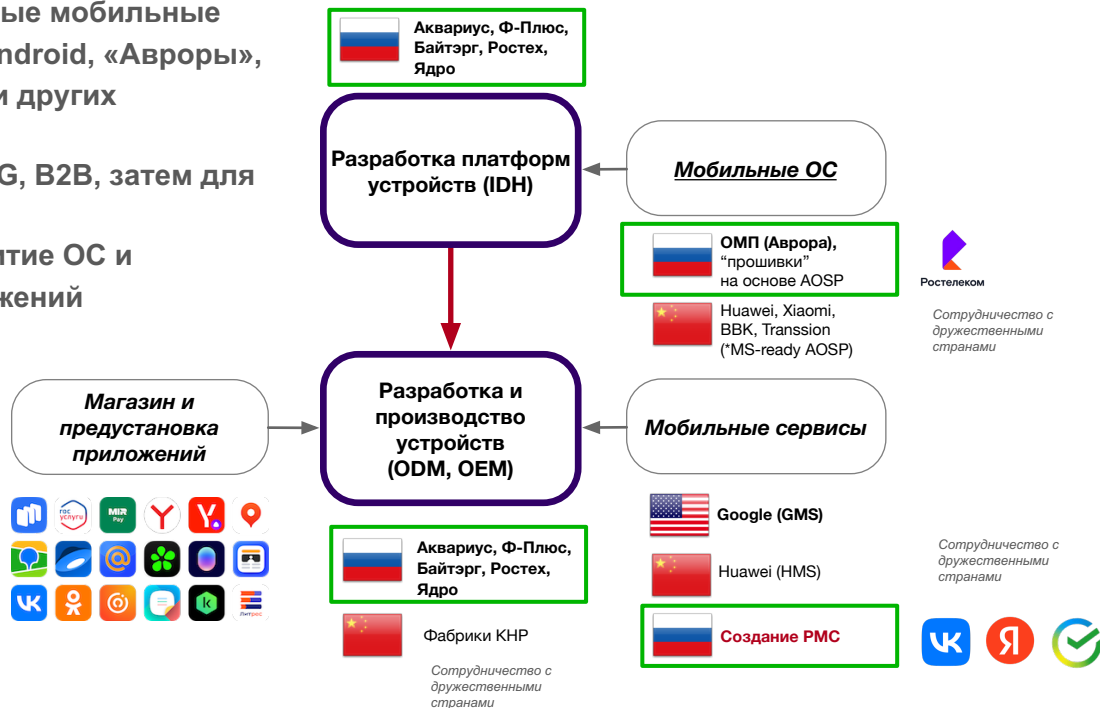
ые мобильные
ndroid, «Авроры»,
и других

G, B2B, затем для

тие ОС и
жений

Аквариус, Ф-Плюс, Байтэрг, Ростех, Ядро

Разработка платформ устройств (IDH)

Мобильные ОС

ОМП (Аврора), "прошивки" на основе AOSP

Ростелеком

Huawei, Xiaomi, BBK, Transsion (*MS-ready AOSP)

Сотрудничество с дружественными странами

Магазин и предустановка приложений

Разработка и производство устройств (ODM, OEM)

Мобильные сервисы

MIR Pay

госуслуги

Литрес

Google (GMS)

Сотрудничество с дружественными странами

Аквариус, Ф-Плюс, Байтэрг, Ростех, Ядро

Huawei (HMS)

Фабрики КНР

Создание РМС

Сотрудничество с дружественными странами